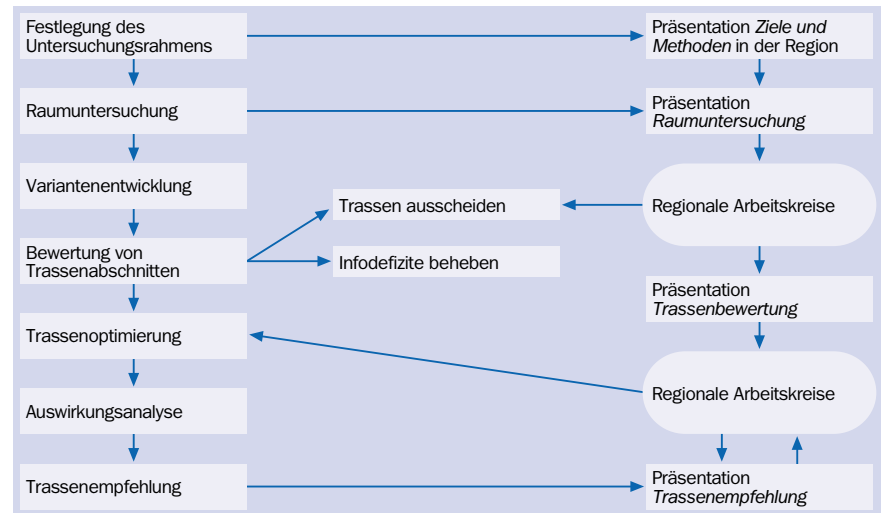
Festlegung des Untersuchungsrahmens

Präsentation Ziele und Methoden in der Region

Raumuntersuchung

Präsentation Raumuntersuchung

Variantenentwicklung

Trassen ausscheiden

Regionale Arbeitskreise

Bewertung von Trassenabschnitten

Infodefizite beheben

Präsentation Trassenbewertung

Trassenoptimierung

Regionale Arbeitskreise

Auswirkungsanalyse

Trassenempfehlung

Präsentation Trassenempfehlung